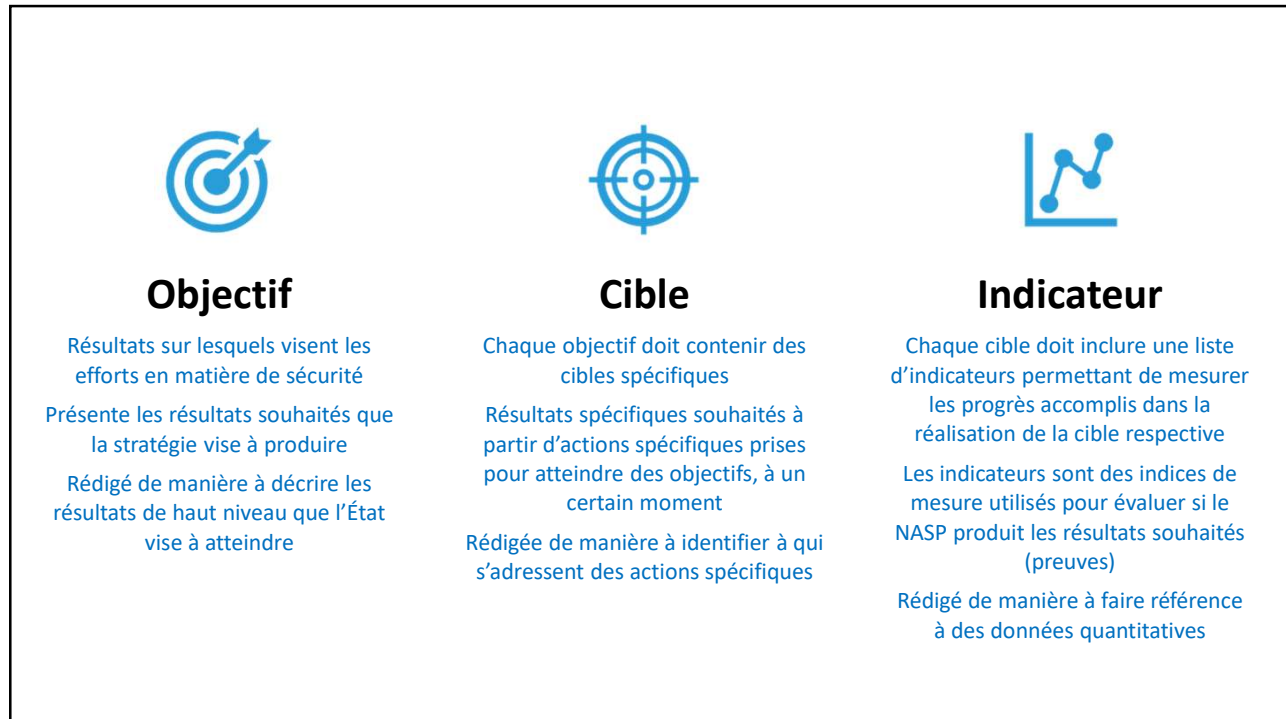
Objectif

Résultats sur lesquels visent les efforts en matière de sécurité

Présente les résultats souhaités que la stratégie vise à produire

Rédigé de manière à décrire les résultats de haut niveau que l'État vise à atteindre

Cible

Chaque objectif doit contenir des cibles spécifiques

Résultats spécifiques souhaités à partir d'actions spécifiques prises pour atteindre des objectifs, à un certain moment

Rédigée de manière à identifier à qui s'adressent des actions spécifiques

Indicateur

Chaque cible doit inclure une liste d'indicateurs permettant de mesurer les progrès accomplis dans la réalisation de la cible respective

Les indicateurs sont des indices de mesure utilisés pour évaluer si le NASP produit les résultats souhaités (preuves)

Rédigé de manière à faire référence à des données quantitatives